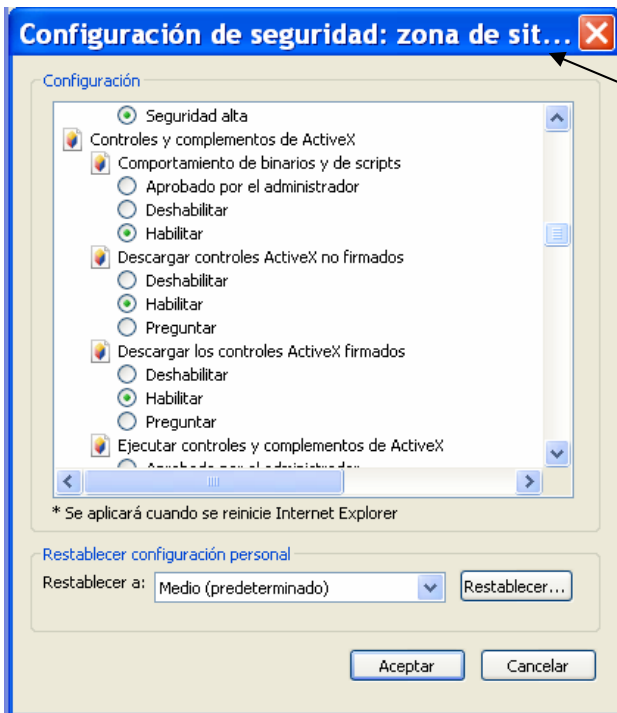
Configuración de seguridad: zona de sit...

Configuración

Seguridad alta
Controles y complementos de ActiveX
Comportamiento de binarios y de scripts
Aprobado por el administrador
Deshabilitar
Habilitar
Descargar controles ActiveX no firmados
Deshabilitar
Habilitar
Preguntar
Descargar los controles ActiveX firmados
Deshabilitar
Habilitar
Preguntar
Ejecutar controles y complementos de ActiveX
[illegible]

* Se aplicará cuando se reinicie Internet Explorer

Restablecer configuración personal
Restablecer a: Medio (predeterminado)
Restablecer...

Aceptar
Cancelar